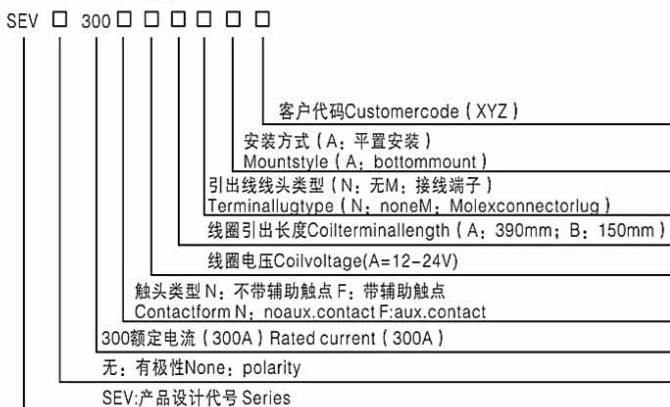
SEV □ 300 □ □ □ □ □ □

客户代码Customercode（XYZ）

安装方式（A：平置安装）
Mountstyle（A：bottommount）

引出线线头类型（N：无M：接线端子）
Terminallugtype（N：noneM：Molexconnectorlug）

线圈引出长度Coilterminallength（A：390mm；B：150mm）

线圈电压Coilvoltage(A=12-24V)

触头类型N：不带辅助触点 F：带辅助触点
Contactform N：noaux.contact F:aux.contact

300额定电流（300A）Rated current（300A）

无：有极性None：polarity

SEV:产品设计代号 Series